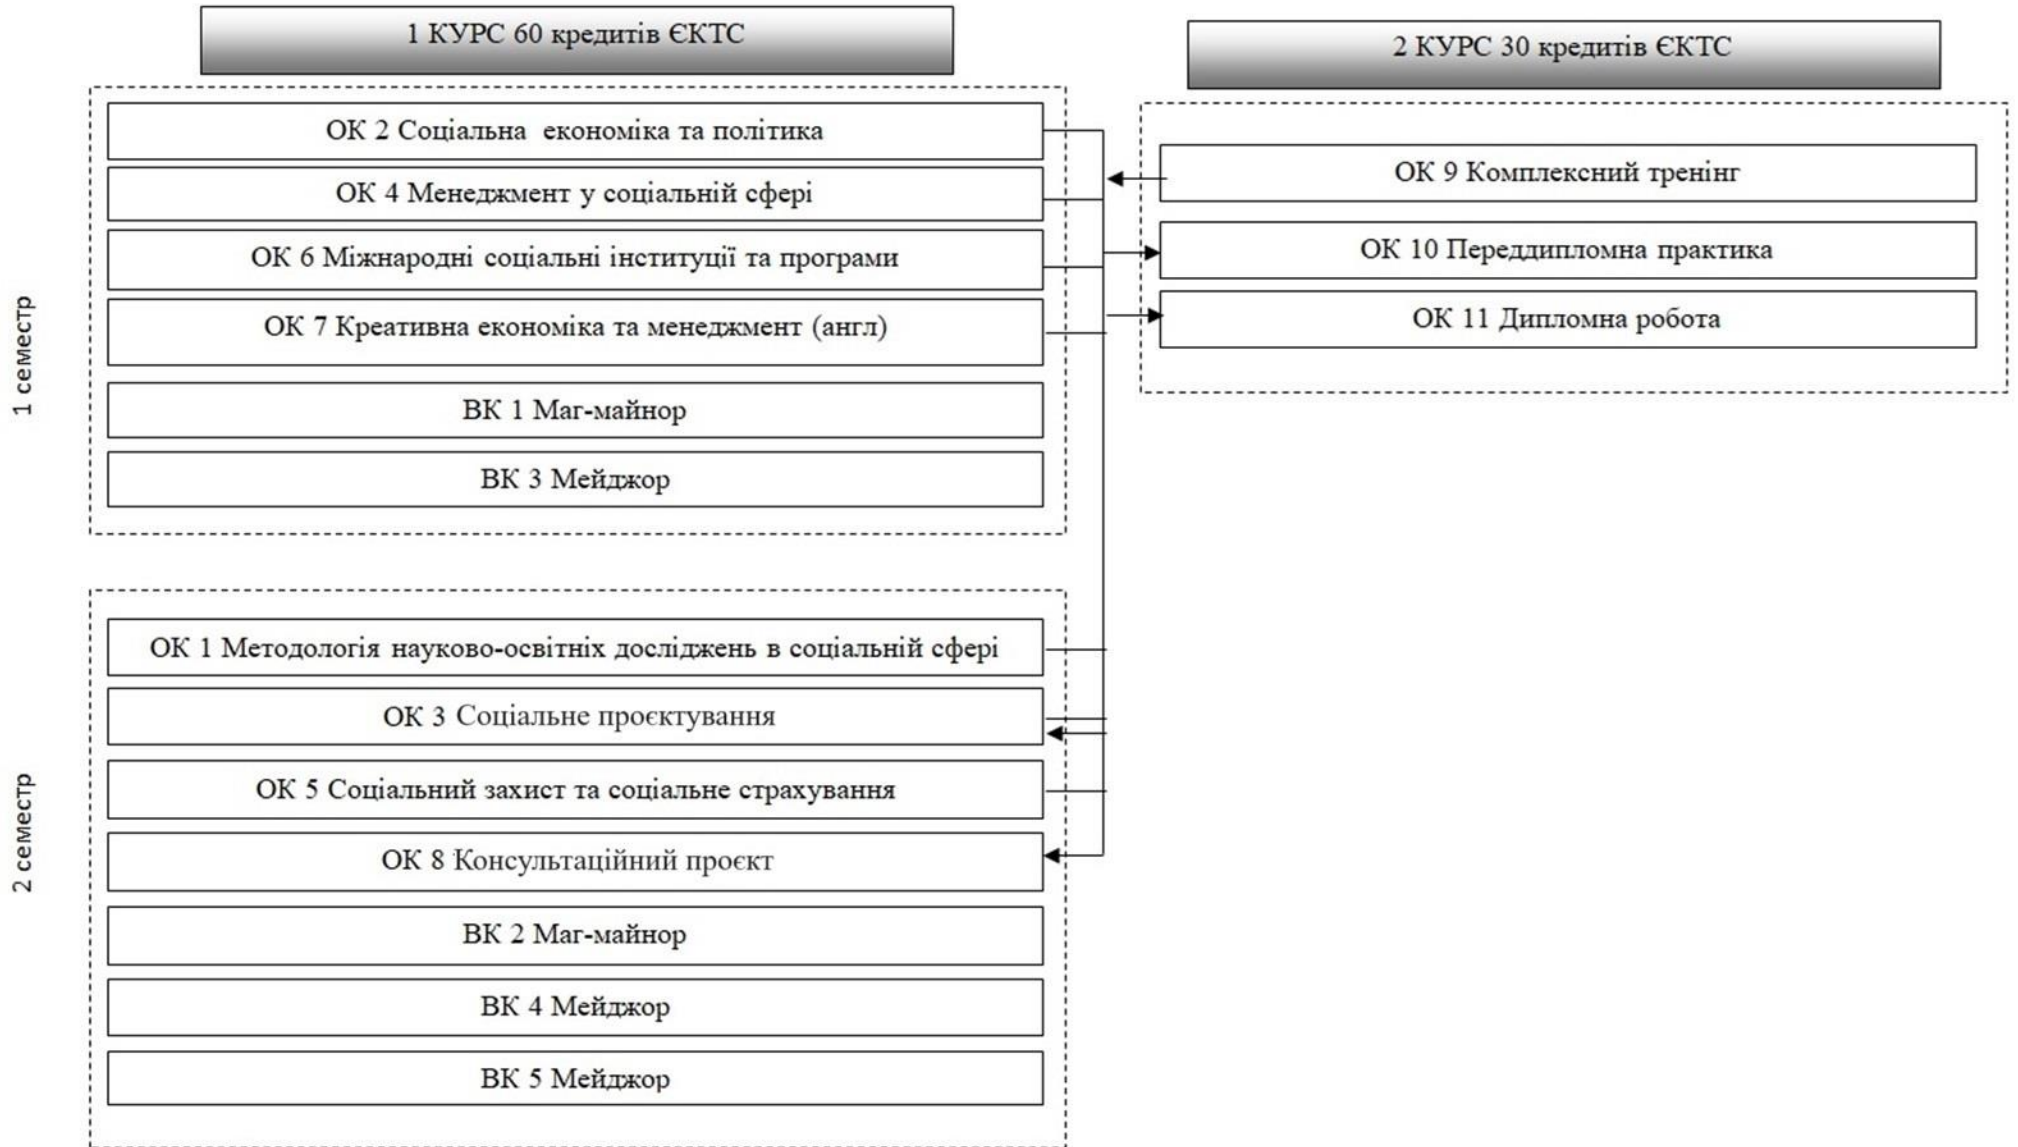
1 КУРС 60 кредитів ЄКТС

2 КУРС 30 кредитів ЄКТС

1 семестр

ОК 2 Соціальна економіка та політика

ОК 4 Менеджмент у соціальній сфері

ОК 6 Міжнародні соціальні інституції та програми

ОК 7 Креативна економіка та менеджмент (англ)

ВК 1 Маг-майнор

ВК 3 Мейджор

ОК 9 Комплексний тренінг

ОК 10 Переддипломна практика

ОК 11 Дипломна робота

2 семестр

ОК 1 Методологія науково-освітніх досліджень в соціальній сфері

ОК 3 Соціальне проєктування

ОК 5 Соціальний захист та соціальне страхування

ОК 8 Консультаційний проєкт

ВК 2 Маг-майнор

ВК 4 Мейджор

ВК 5 Мейджор